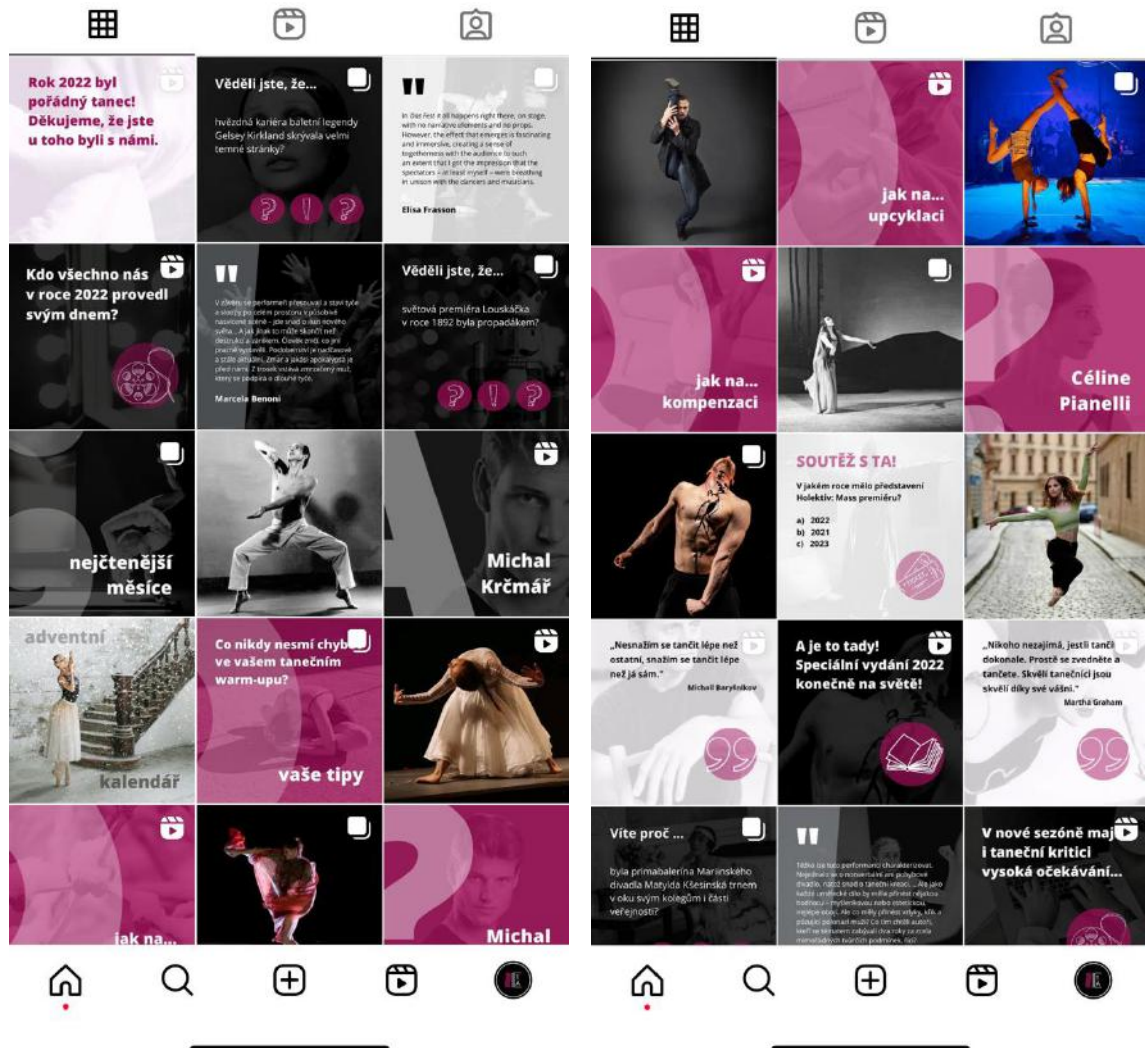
Rok 2022 byl pořádný tanec! Děkujeme, že jste u toho byli s námi.

Věděli jste, že...

hvězdná kariéra baletní legendy Gelsey Kirkland skrývala velmi temné stránky?

In Bist Fest it all happens right there, on stage, with no narrative elements and no props. However, the effect that emerges is fascinating and immersive, creating a sense of togetherness with the audience to such an extent that I got the impression that the spectators – at least myself – were breathing in unison with the dancers and musicians.

Elisa Frasson

Kdo všechno nás v roce 2022 provedl svým dnem?

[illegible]

Marcela Benoni

Věděli jste, že...

světová premiéra Louskáčka v roce 1892 byla propadákem?

nejčtenější měsíce

Michal Krčmář

adventní kalendář

Co nikdy nesmí chybět ve vašem tanečním warm-upu?

vaše tipy

jak na...

Michal

jak na... upcyklaci

jak na... kompenzaci

Céline Pianelli

SOUTĚŽ S TA!

V jakém roce mělo představení Holektiv: Mass premiéru?

a) 2022
b) 2021
c) 2023

„Nesnažím se tančit lépe než ostatní, snažím se tančit lépe než já sám."

Michail Baryšnikov

A je to tady! Speciální vydání 2022 konečně na světě!

„Nikoho nezajímá, jestli tančí dokonale. Prostě se zvedněte a tančete. Skvělí tanečníci jsou skvělí díky své vášni."

Martha Graham

Víte proč ...

byla primabalerína Mariinského divadla Matylda Kšesinská trnem v oku svým kolegům i části veřejnosti?

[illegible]

V nové sezóně maj i taneční kritici vysoká očekávání...